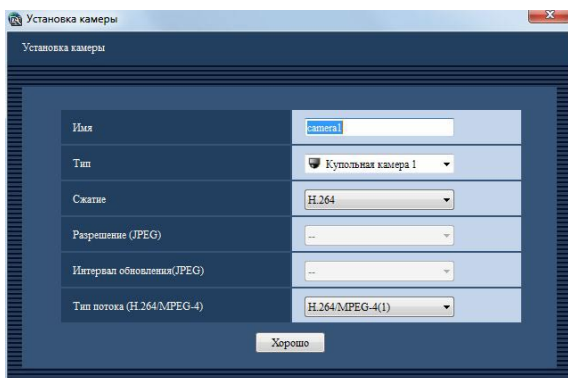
Установка камеры

Установка камеры

| Имя | camera1 |
|---|---|
| Тип | Купольная камера 1 |
| Сжатие | H.264 |
| Разрешение (JPEG) | -- |
| Интервал обновления(JPEG) | -- |
| Тип потока (H.264/MPEG-4) | H.264/MPEG-4(1) |

Хорошо